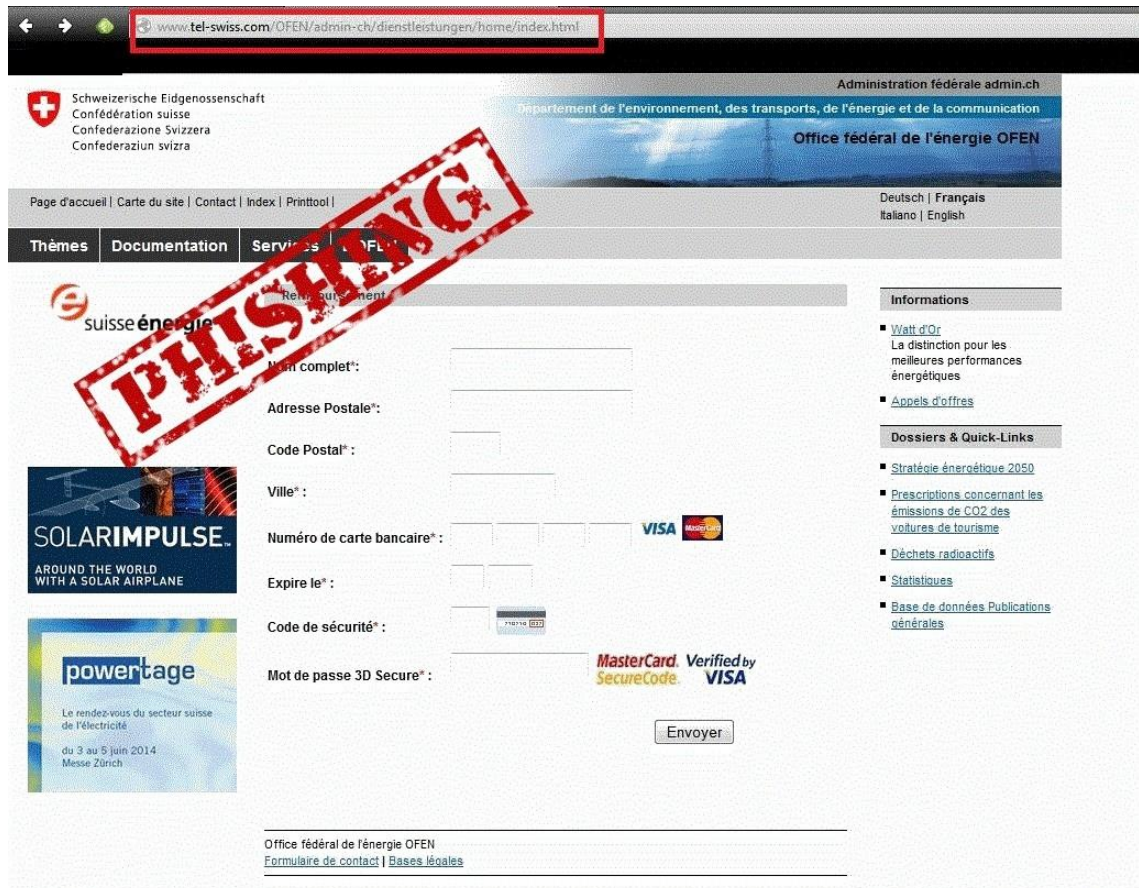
www.tel-swiss.com/OFEN/admin-ch/dienstleistungen/home/index.html

Schweizerische Eidgenossenschaft
Confédération suisse
Confederazione Svizzera
Confederaziun svizra

Administration fédérale admin.ch
Département de l'environnement, des transports, de l'énergie et de la communication
Office fédéral de l'énergie OFEN

Page d'accueil | Carte du site | Contact | Index | Printtool |

Deutsch | Français
Italiano | English

Thèmes | Documentation | Servi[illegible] | OFEN

PHISHING

suisse énergie

Remboursement

Nom complet*:

Adresse Postale*:

Code Postal* :

Ville* :

Numéro de carte bancaire* :

VISA MasterCard

Expire le* :

Code de sécurité* :

Mot de passe 3D Secure* :

MasterCard. SecureCode. Verified by VISA

Envoyer

SOLARIMPULSE
AROUND THE WORLD WITH A SOLAR AIRPLANE

powertage
Le rendez-vous du secteur suisse de l'électricité
du 3 au 5 juin 2014
Messe Zürich

Informations

Watt d'Or
La distinction pour les meilleures performances énergétiques

Appels d'offres

Dossiers & Quick-Links

Stratégie énergétique 2050

Prescriptions concernant les émissions de CO2 des voitures de tourisme

Déchets radioactifs

Statistiques

Base de données Publications générales

Office fédéral de l'énergie OFEN
Formulaire de contact | Bases légales